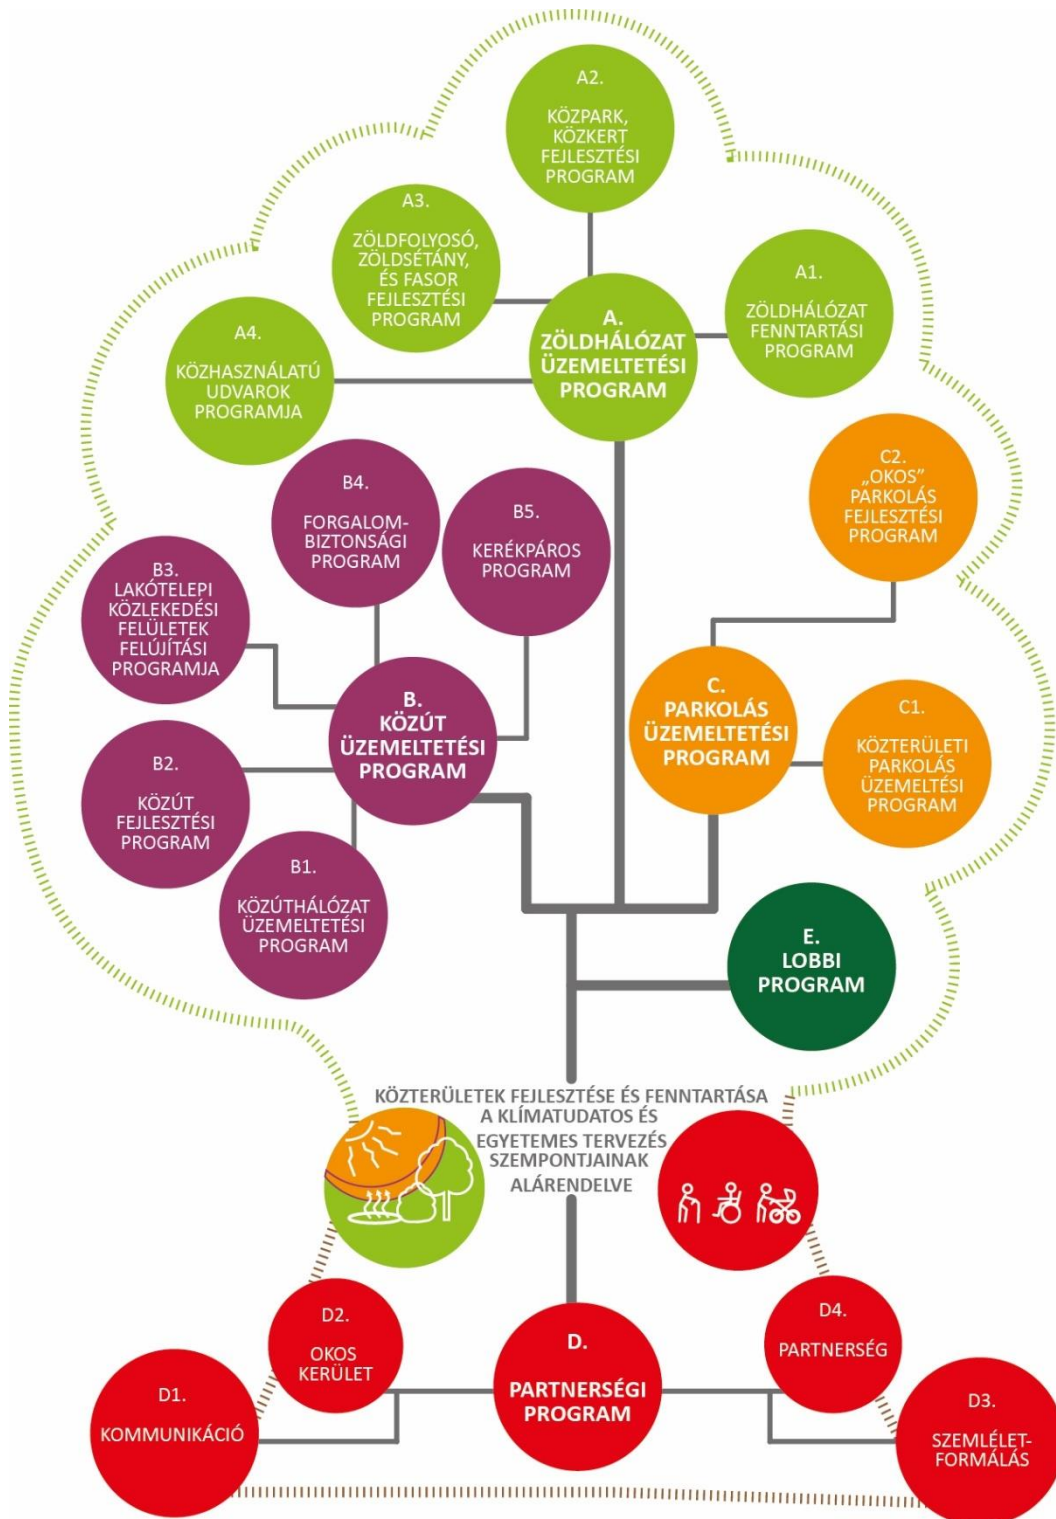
A2.
KÖZPARK, KÖZKERT FEJLESZTÉSI PROGRAM

A3.
ZÖLDFOLYOSÓ, ZÖLDSÉTÁNY, ÉS FASOR FEJLESZTÉSI PROGRAM

A1.
ZÖLDHÁLÓZAT FENNTARTÁSI PROGRAM

A4.
KÖZHASZNÁLATÚ UDVAROK PROGRAMJA

A.
ZÖLDHÁLÓZAT ÜZEMELTETÉSI PROGRAM

B4.
FORGALOMBIZTONSÁGI PROGRAM

B5.
KERÉKPÁROS PROGRAM

C2.
„OKOS" PARKOLÁS FEJLESZTÉSI PROGRAM

B3.
LAKÓTELEPI KÖZLEKEDÉSI FELÜLETEK FELÚJÍTÁSI PROGRAMJA

B.
KÖZÚT ÜZEMELTETÉSI PROGRAM

C.
PARKOLÁS ÜZEMELTETÉSI PROGRAM

C1.
KÖZTERÜLETI PARKOLÁS ÜZEMELTÉSI PROGRAM

B2.
KÖZÚT FEJLESZTÉSI PROGRAM

B1.
KÖZÚTHÁLÓZAT ÜZEMELTETÉSI PROGRAM

E.
LOBBI PROGRAM

KÖZTERÜLETEK FEJLESZTÉSE ÉS FENNTARTÁSA A KLÍMATUDATOS ÉS EGYETEMES TERVEZÉS SZEMPONTJAINAK ALÁRENDELVE

D2.
OKOS KERÜLET

D4.
PARTNERSÉG

D.
PARTNERSÉGI PROGRAM

D1.
KOMMUNIKÁCIÓ

D3.
SZEMLÉLETFORMÁLÁS